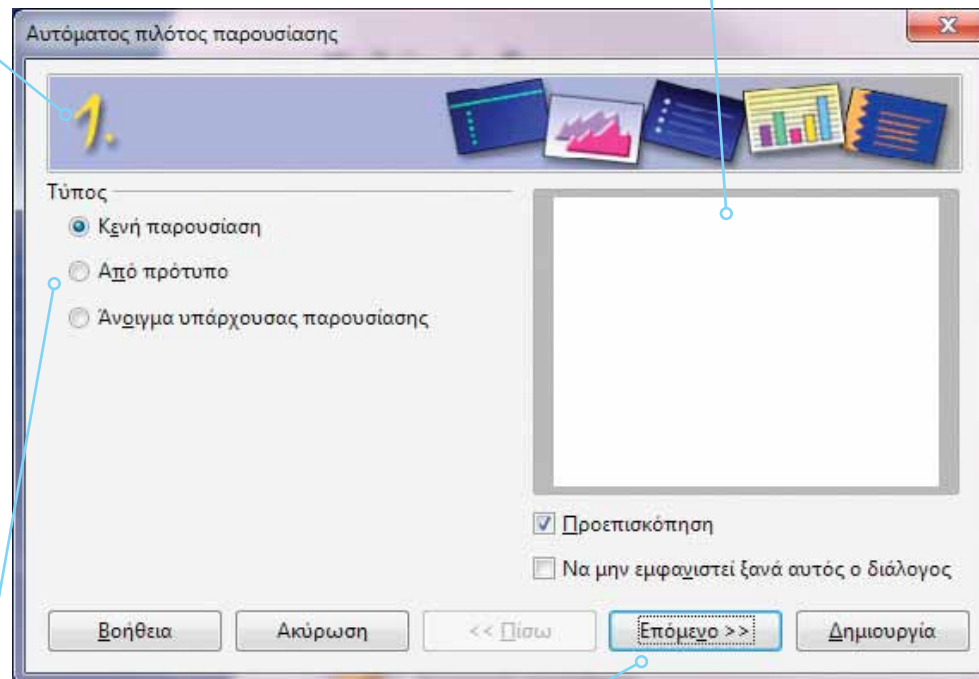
Αυτόματος πιλότος παρουσίασης

1.

Τύπος

Κενή παρουσίαση

Από πρότυπο

Άνοιγμα υπάρχουσας παρουσίασης

Προεπισκόπηση

Να μην εμφανιστεί ξανά αυτός ο διάλογος

Βοήθεια

Ακύρωση

<< Πίσω

Επόμενο >>

Δημιουργία